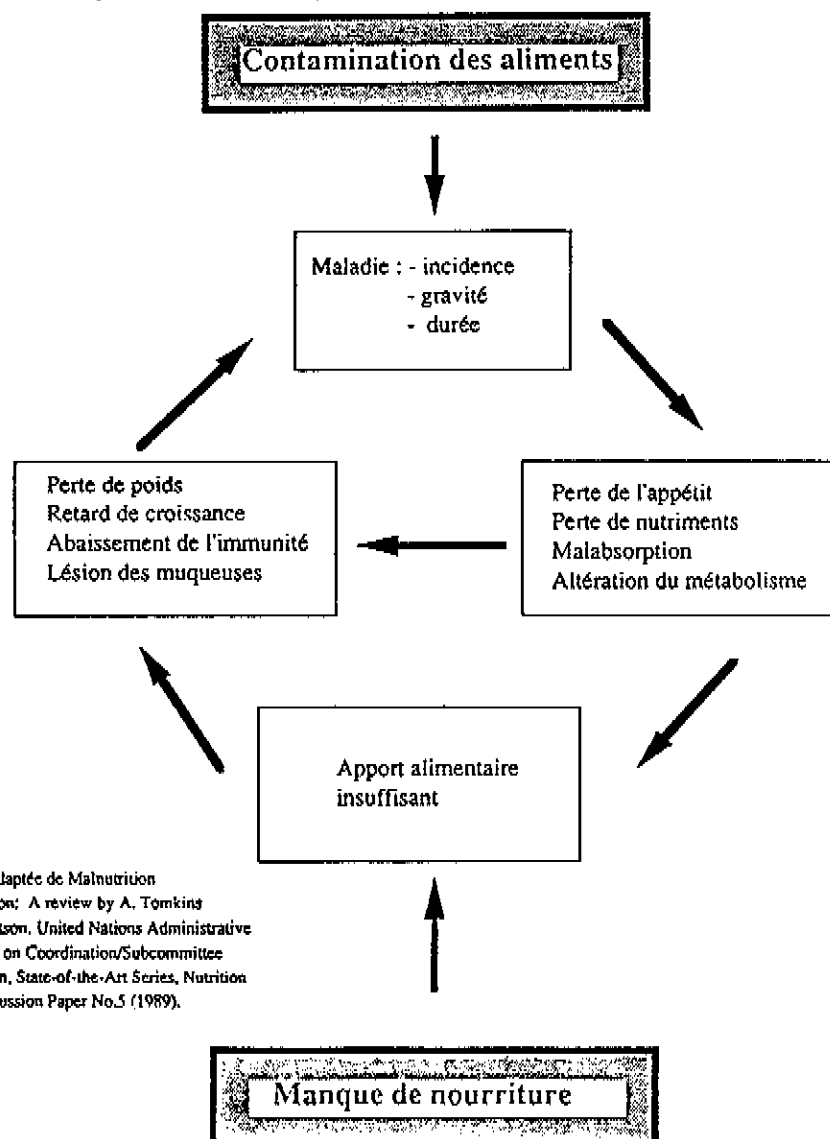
Contamination des aliments

Maladie : - incidence
- gravité
- durée

Perte de l'appétit
Perte de nutriments
Malabsorption
Altération du métabolisme

Perte de poids
Retard de croissance
Abaissement de l'immunité
Lésion des muqueuses

Apport alimentaire insuffisant

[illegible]daptée de Malnutrition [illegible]on; A review by A. Tomkins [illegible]tson. United Nations Administrative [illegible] on Coordination/Subcommittee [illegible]n, State-of-the-Art Series, Nutrition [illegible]ussion Paper No.5 (1989).

Manque de nourriture